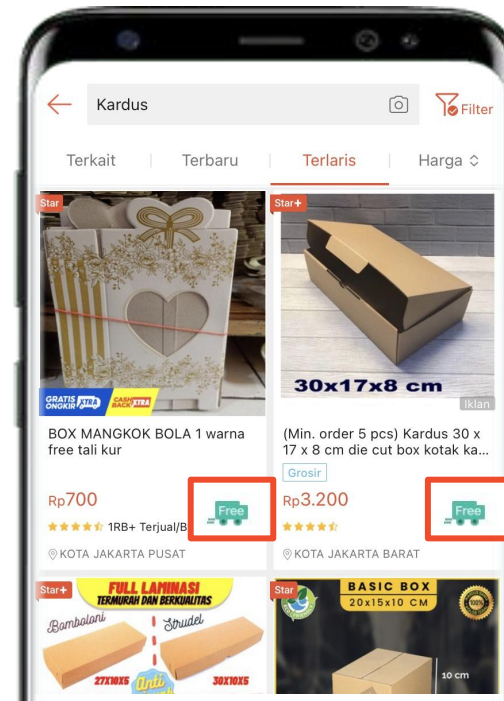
Kardus

Filter

Terkait | Terbaru | Terlaris | Harga

Star

GRATIS ONGKIR XTRA CASHBACK XTRA

BOX MANGKOK BOLA 1 warna free tali kur

Rp700

Free

1RB+ Terjual/B

KOTA JAKARTA PUSAT

Star+

30x17x8 cm

Iklan

(Min. order 5 pcs) Kardus 30 x 17 x 8 cm die cut box kotak ka...

Grosir

Rp3.200

Free

KOTA JAKARTA BARAT

Star+

FULL LAMINASI TERMURAH DAN BERKUALITAS

Bombaloni

Strudel

27X10X5

30X10X5

Star

BASIC BOX 20x15x10 CM

10 cm